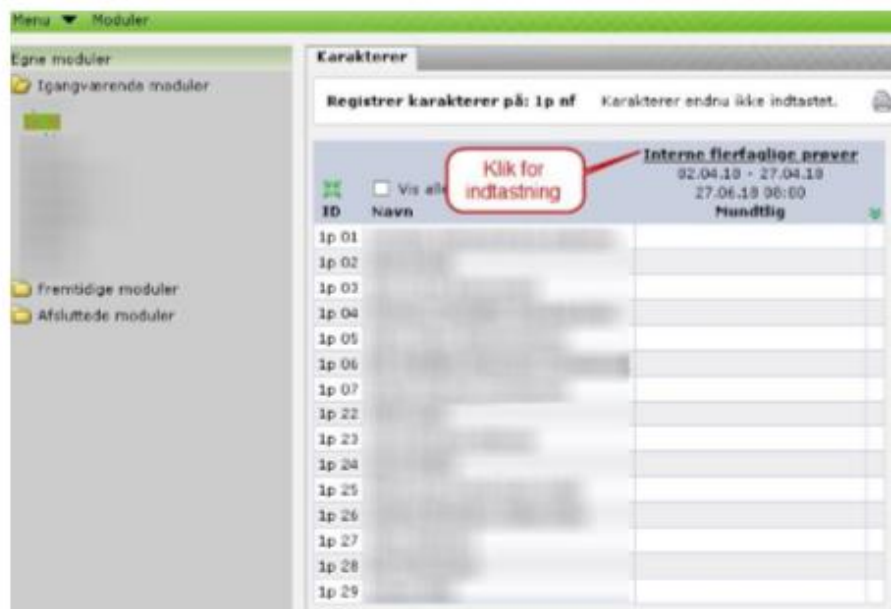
Menu ▼ Moduler

Egne moduler
Igangværende moduler

Fremtidige moduler
Afsluttede moduler

Karakterer

Registrer karakterer på: 1p nf Karakterer endnu ikke indtastet.

Klik for indtastning

| ID | Vis alle Navn | Interne flerfaglige prøver 02.04.18 - 27.04.18 27.06.18 08:00 Mundtlig |
|---|---|---|
| 1p 01 | | |
| 1p 02 | | |
| 1p 03 | | |
| 1p 04 | | |
| 1p 05 | | |
| 1p 06 | | |
| 1p 07 | | |
| 1p 22 | | |
| 1p 23 | | |
| 1p 24 | | |
| 1p 25 | | |
| 1p 26 | | |
| 1p 27 | | |
| 1p 28 | | |
| 1p 29 | | |